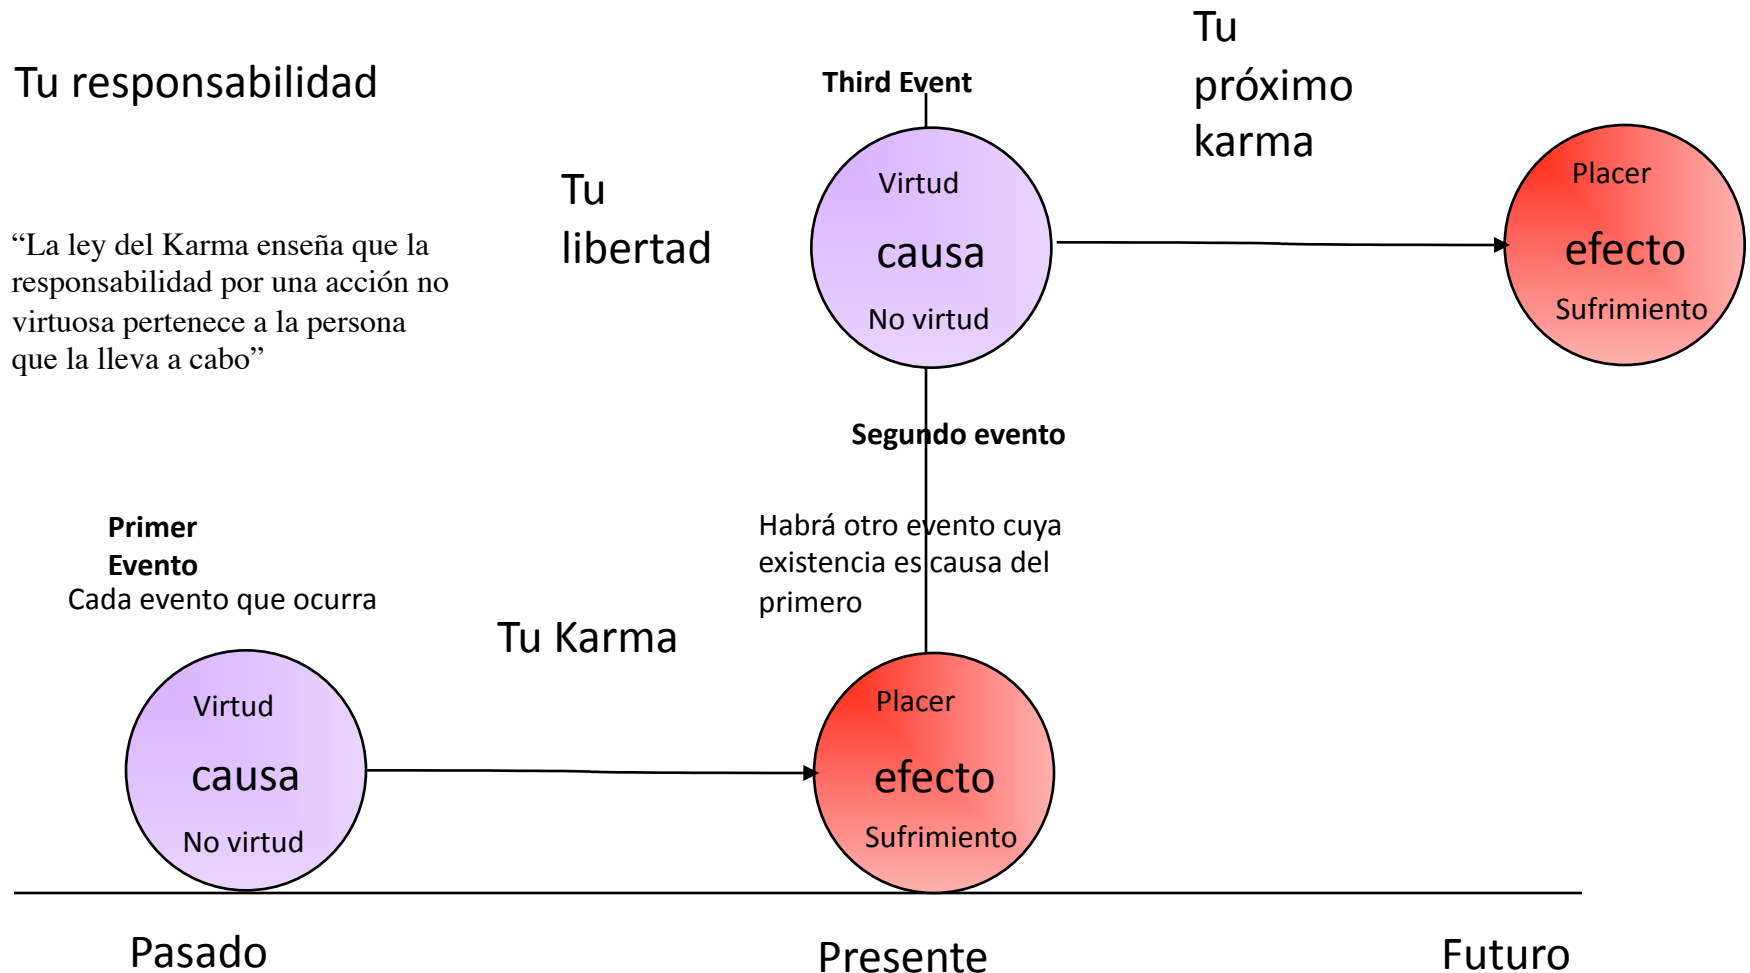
Tu responsabilidad

"La ley del Karma enseña que la responsabilidad por una acción no virtuosa pertenece a la persona que la lleva a cabo"

Tu libertad

Third Event

Virtud
causa
No virtud

Tu próximo karma

Placer
efecto
Sufrimiento

Segundo evento

Habrá otro evento cuya existencia es causa del primero

Primer Evento
Cada evento que ocurra

Tu Karma

Virtud
causa
No virtud

Placer
efecto
Sufrimiento

Pasado

Presente

Futuro